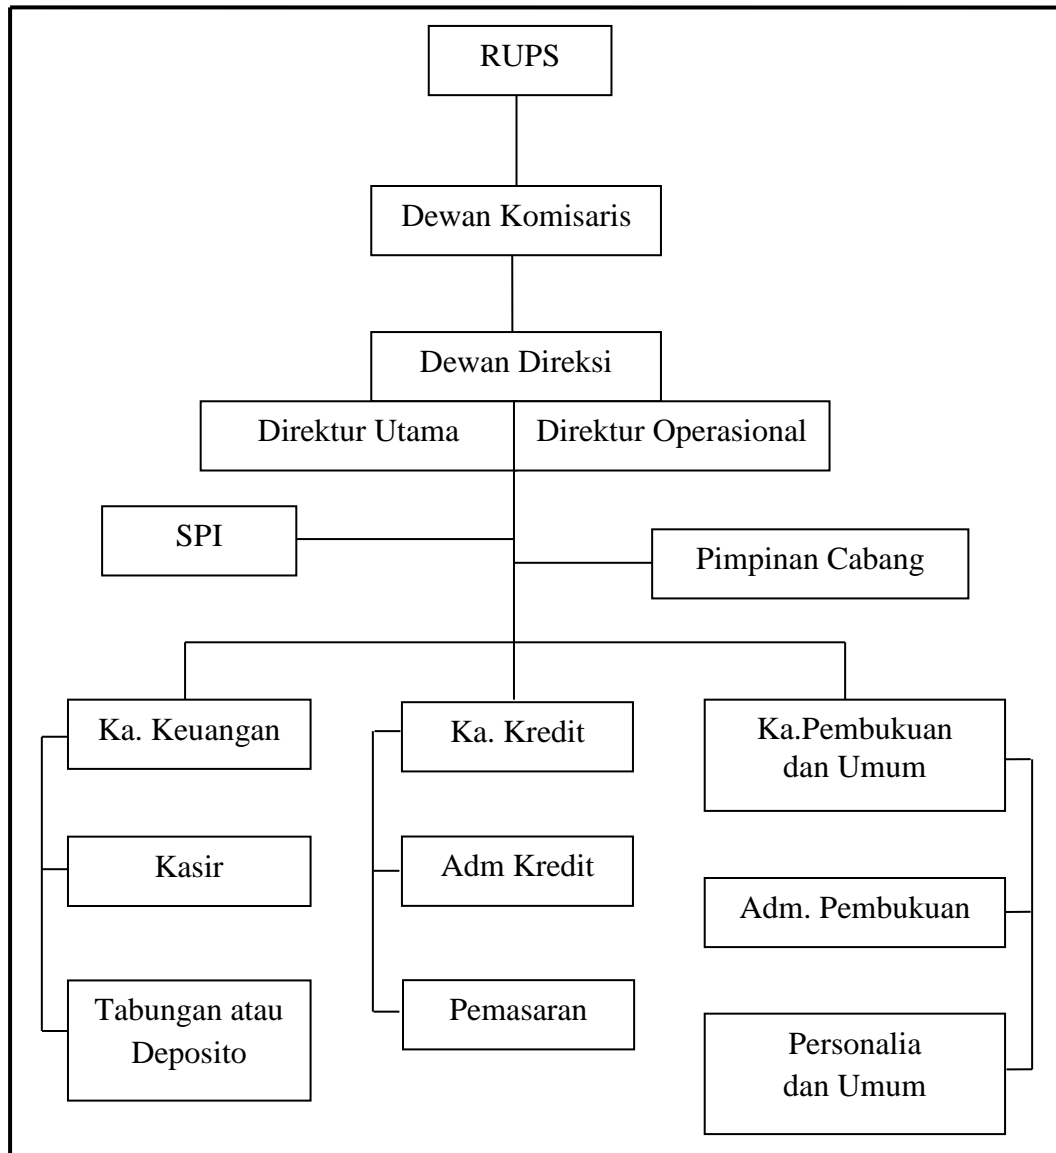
RUPS

Dewan Komisaris

Dewan Direksi

Direktur Utama

Direktur Operasional

SPI

Pimpinan Cabang

Ka. Keuangan

Kasir

Tabungan atau Deposito

Ka. Kredit

Adm Kredit

Pemasaran

Ka.Pembukuan dan Umum

Adm. Pembukuan

Personalia dan Umum